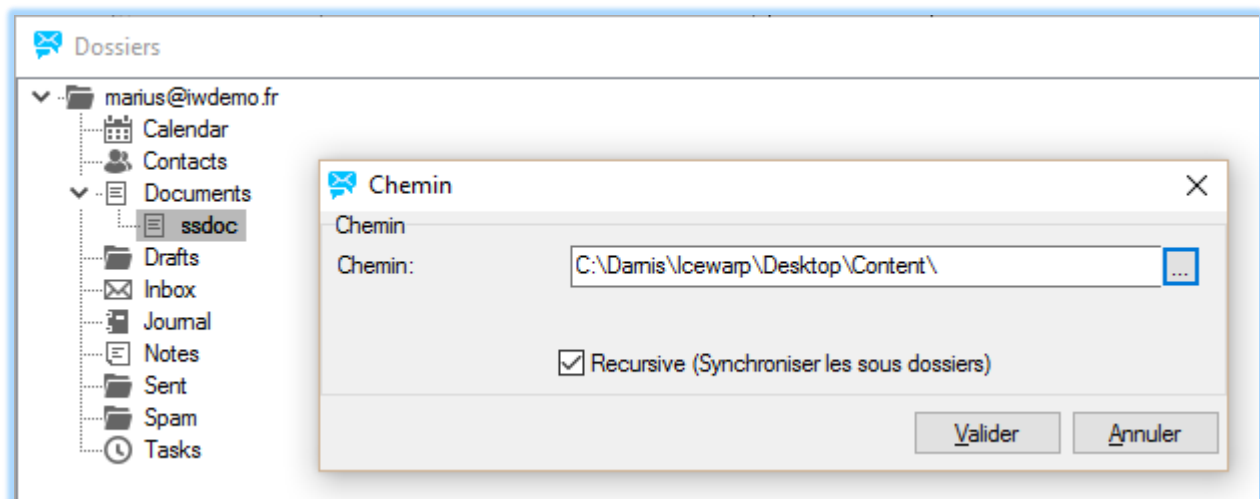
Dossiers

marius@iwdemo.fr
Calendar
Contacts
Documents
ssdoc
Drafts
Inbox
Journal
Notes
Sent
Spam
Tasks

Chemin

Chemin
Chemin: C:\Damis\Icewarp\Desktop\Content\ ...

Recursive (Synchroniser les sous dossiers)

Valider
Annuler